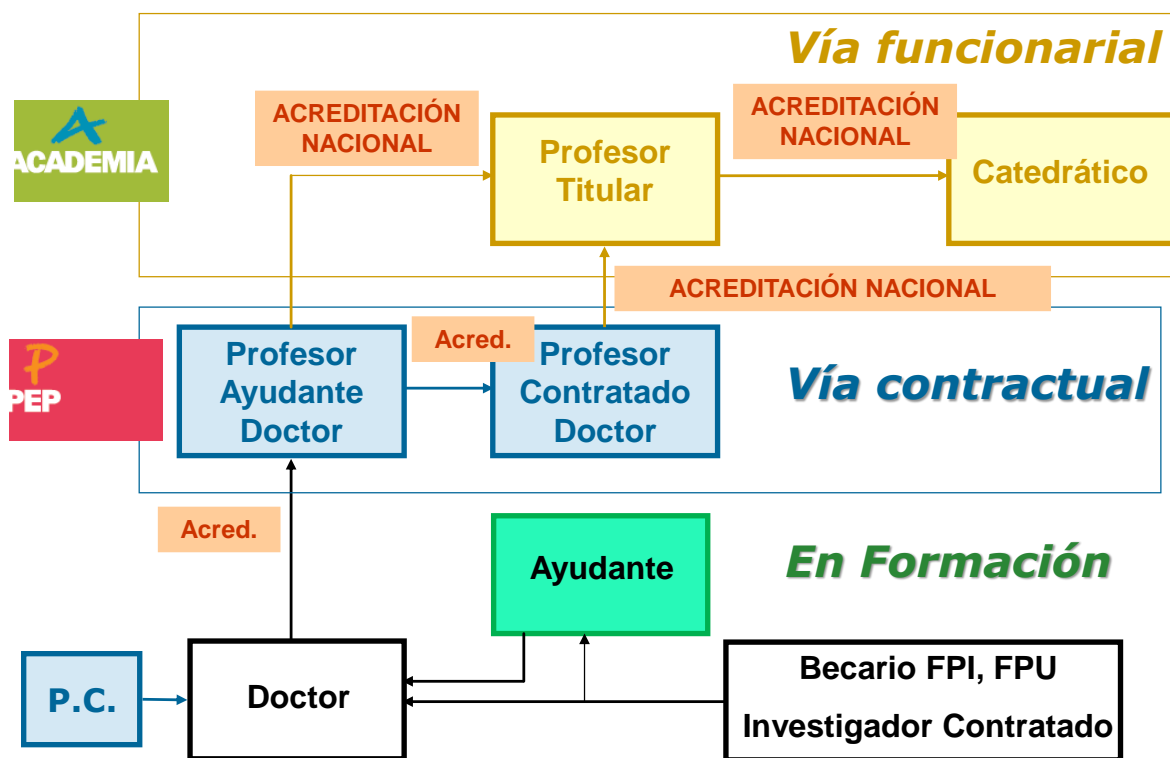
Vía funcionarial

ACADEMIA

ACREDITACIÓN NACIONAL

Profesor Titular

ACREDITACIÓN NACIONAL

Catedrático

ACREDITACIÓN NACIONAL

PEP

Profesor Ayudante Doctor

Acred.

Profesor Contratado Doctor

Vía contractual

Acred.

Ayudante

En Formación

P.C.

Doctor

Becario FPI, FPU

Investigador Contratado